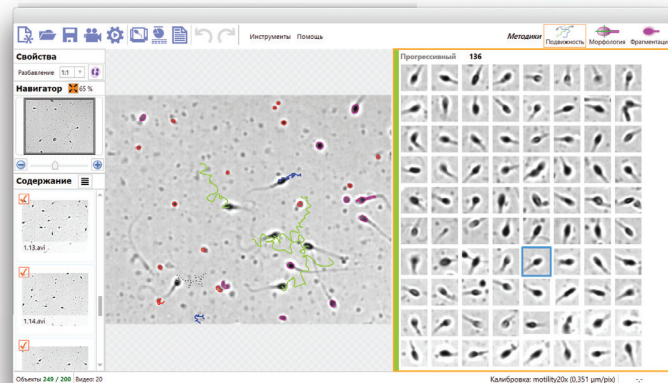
Инструменты Помощь

Методики

Подвижность Морфология Фрагментация

Свойства

Разбавление 1:1

Навигатор 65 %

Содержание

1.13.avi

1.14.avi

Прогрессивный 136

Объекты 249 / 200 Видео: 20

Калибровка: motility20x (0,351 µm/pix)